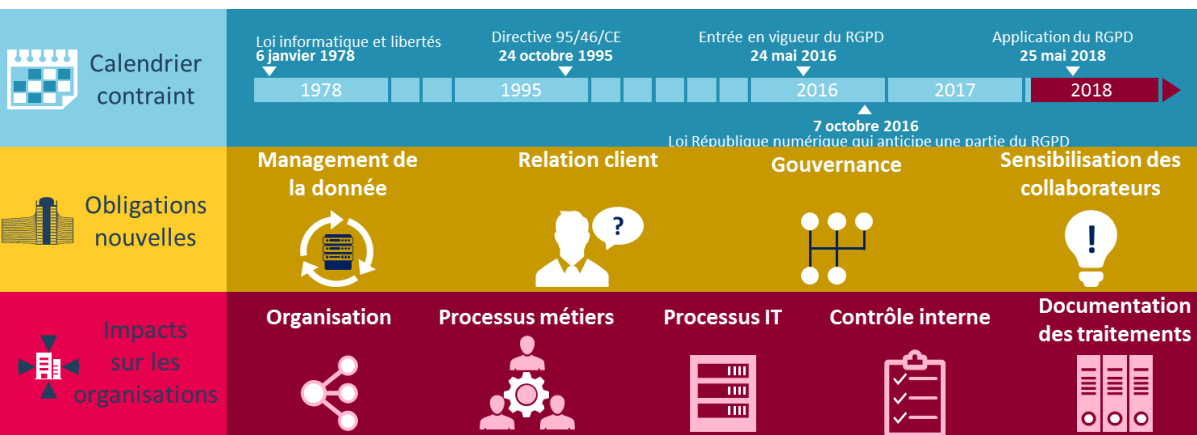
Calendrier contraint

Loi informatique et libertés
6 janvier 1978

Directive 95/46/CE
24 octobre 1995

Entrée en vigueur du RGPD
24 mai 2016

Application du RGPD
25 mai 2018

1978

1995

2016

2017

2018

7 octobre 2016
Loi République numérique qui anticipe une partie du RGPD

Obligations nouvelles

Management de la donnée

Relation client

?

Gouvernance

Sensibilisation des collaborateurs

!

Impacts sur les organisations

Organisation

Processus métiers

Processus IT

Contrôle interne

Documentation des traitements